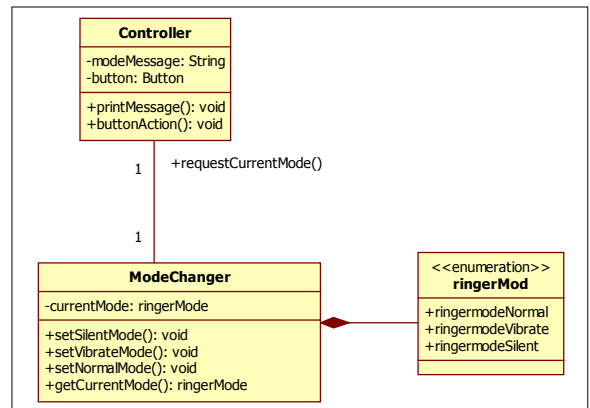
Controller

-modeMessage: String
-button: Button

+printMessage(): void
+buttonAction(): void

1

+requestCurrentMode()

1

ModeChanger

-currentMode: ringerMode

+setSilentMode(): void
+setVibrateMode(): void
+setNormalMode(): void
+getCurrentMode(): ringerMode

<<enumeration>>
ringerMod

+ringermodeNormal
+ringermodeVibrate
+ringermodeSilent